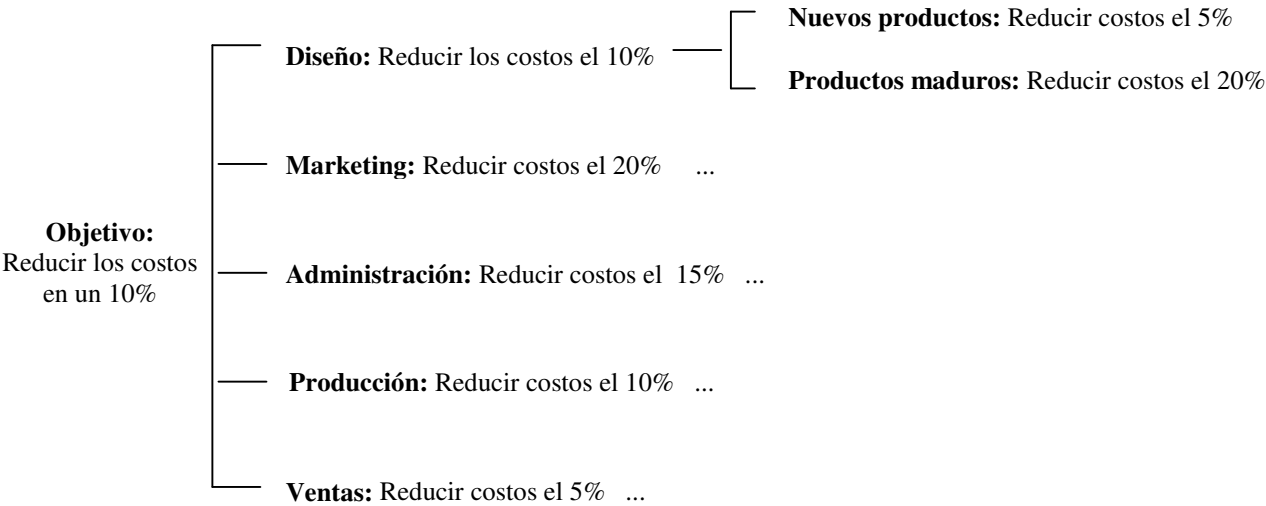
**Objetivo:** Reducir los costos en un 10%

**Diseño:** Reducir los costos el 10%

**Nuevos productos:** Reducir costos el 5%

**Productos maduros:** Reducir costos el 20%

**Marketing:** Reducir costos el 20% ...

**Administración:** Reducir costos el 15% ...

**Producción:** Reducir costos el 10% ...

**Ventas:** Reducir costos el 5% ...